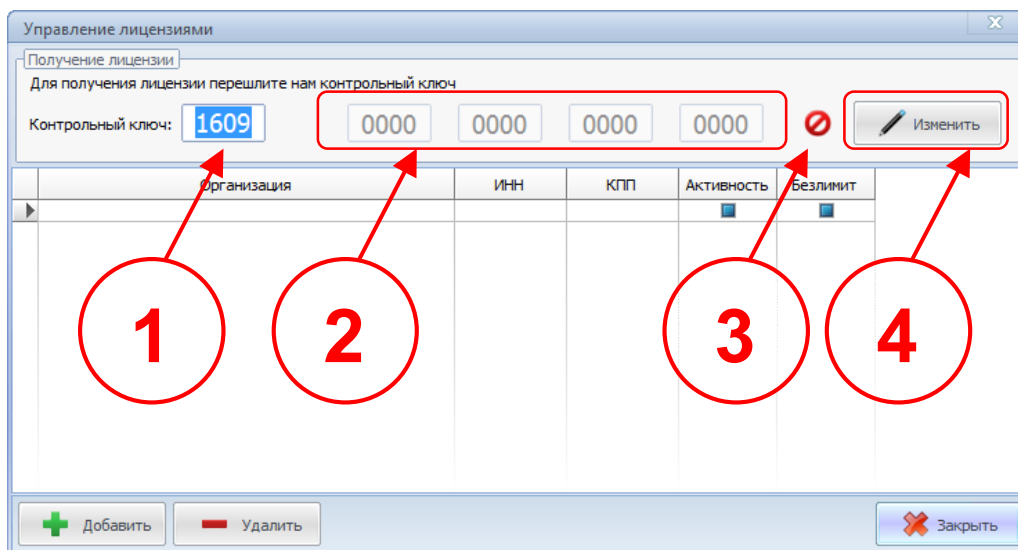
Управление лицензиями

Получение лицензии

Для получения лицензии перешлите нам контрольный ключ

Контрольный ключ: 1609

0000 0000 0000 0000

Изменить

| Организация | ИНН | КПП | Активность | Безлимит |
|---|---|---|---|---|
| | | | | |

1

2

3

4

Добавить

Удалить

Закрыть